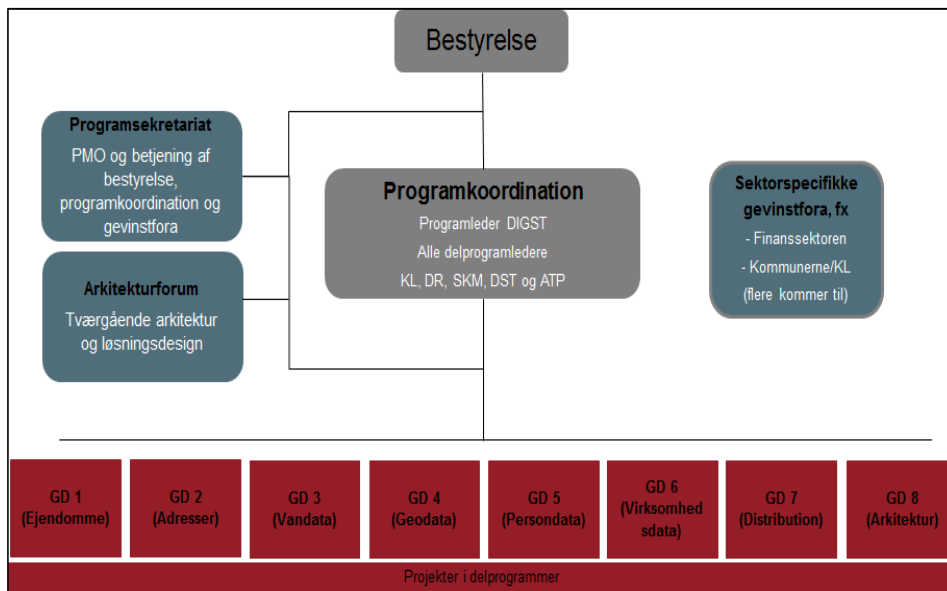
Bestyrelse

Programsekretariat
PMO og betjening af bestyrelse, programkoordination og gevinstfora

Arkitekturforum
Tværgående arkitektur og løsningsdesign

Programkoordination
Programleder DIGST
Alle delprogramledere
KL, DR, SKM, DST og ATP

Sektorspecifikke gevinstfora, fx
- Finanssektoren
- Kommunerne/KL
(flere kommer til)

GD 1 (Ejendomme)

GD 2 (Adresser)

GD 3 (Vandata)

GD 4 (Geodata)

GD 5 (Persondata)

GD 6 (Virksomhed sdata)

GD 7 (Distribution)

GD 8 (Arkitektur)

Projekter i delprogrammer